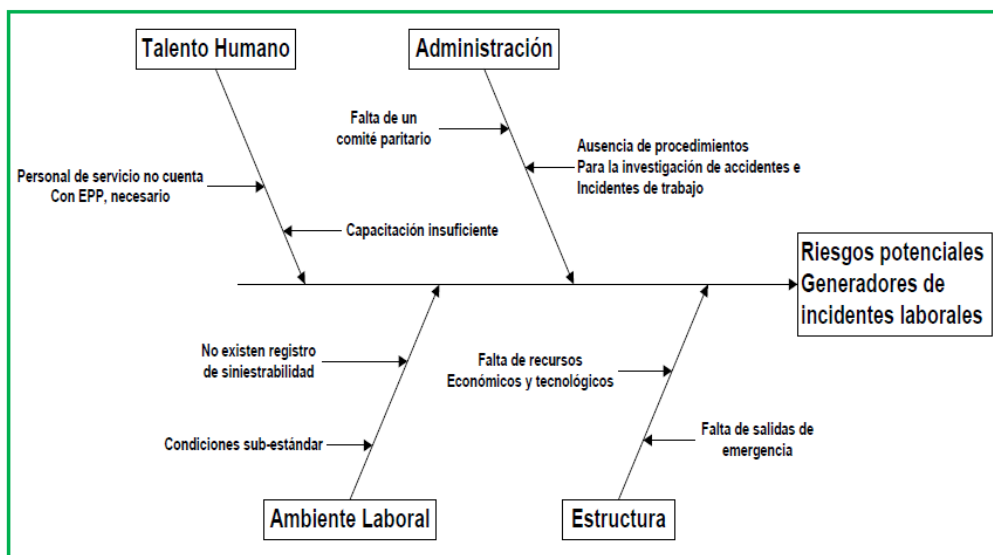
Talento Humano

Administración

Falta de un comité paritario

Ausencia de procedimientos
Para la investigación de accidentes e
Incidentes de trabajo

Personal de servicio no cuenta
Con EPP, necesario

Capacitación insuficiente

Riesgos potenciales
Generadores de
incidentes laborales

No existen registro
de siniestrabilidad

Falta de recursos
Económicos y tecnológicos

Condiciones sub-estándar

Falta de salidas de
emergencia

Ambiente Laboral

Estructura